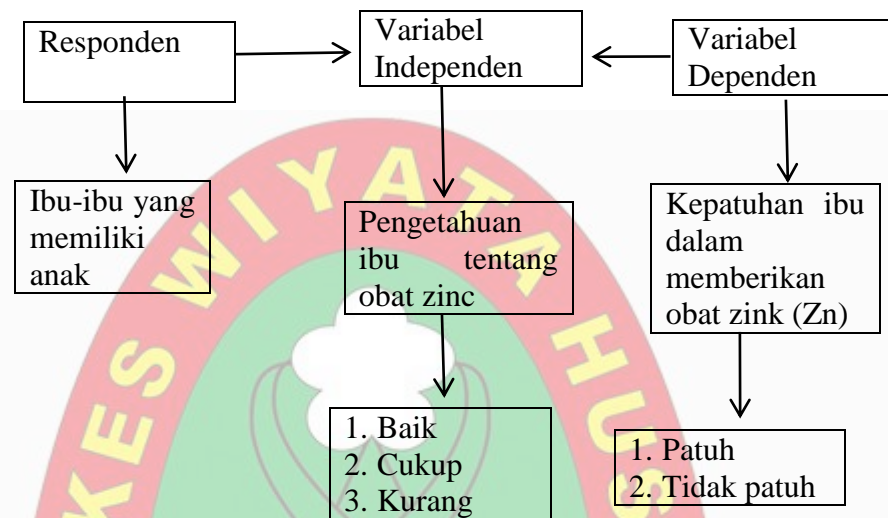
Responden

Variabel Independen

Variabel Dependen

Ibu-ibu yang memiliki anak

Pengetahuan ibu tentang obat zinc

Kepatuhan ibu dalam memberikan obat zink (Zn)

1. Baik
2. Cukup
3. Kurang

1. Patuh
2. Tidak patuh

KES WIYATA HUS